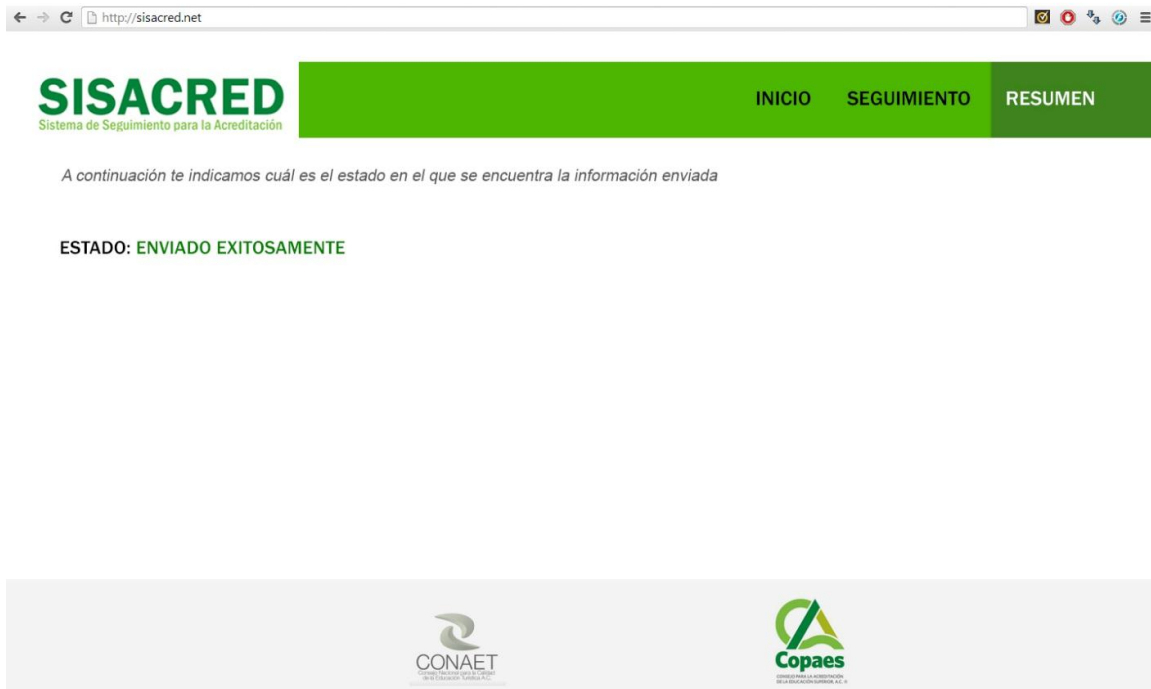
http://sisacred.net

SISACRED
Sistema de Seguimiento para la Acreditación

INICIO SEGUIMIENTO RESUMEN

A continuación te indicamos cuál es el estado en el que se encuentra la información enviada

ESTADO: ENVIADO EXITOSAMENTE

CONAET
Consejo Nacional para la Calidad de la Educación Turística A.C.

Copaes
CONSEJO PARA LA ACREDITACIÓN DE LA EDUCACIÓN SUPERIOR, A.C.